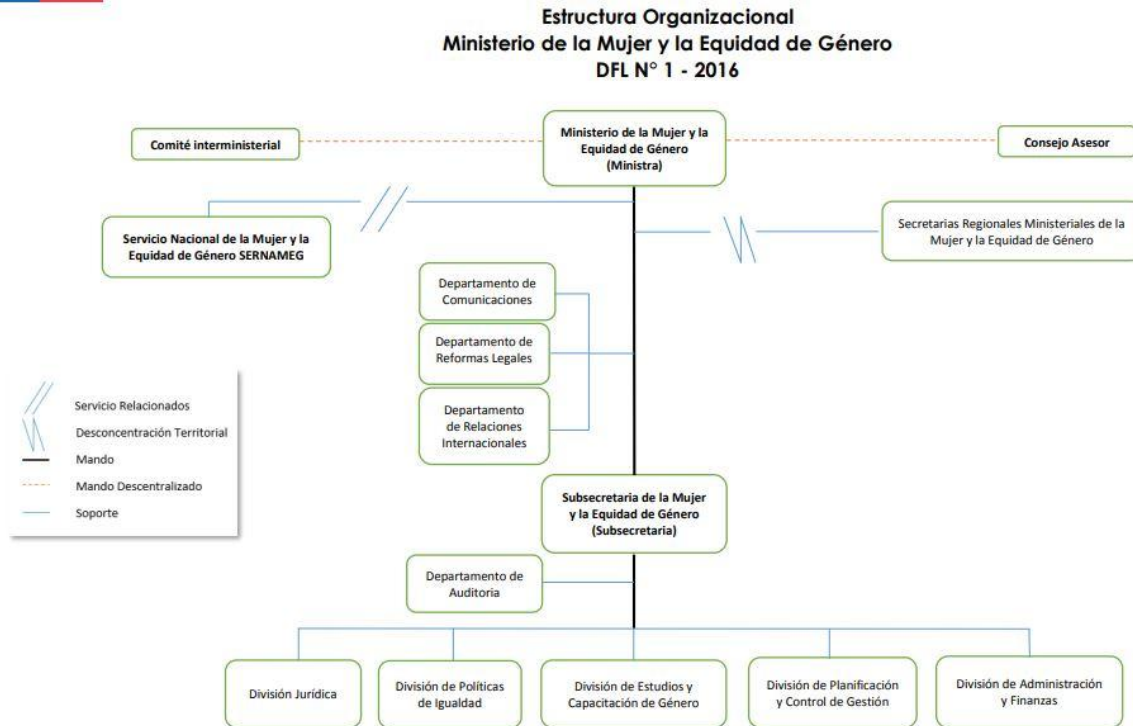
Estructura Organizacional
Ministerio de la Mujer y la Equidad de Género
DFL N° 1 - 2016

Comité interministerial

Ministerio de la Mujer y la Equidad de Género (Ministra)

Consejo Asesor

Servicio Nacional de la Mujer y la Equidad de Género SERNAMEG

Secretarias Regionales Ministeriales de la Mujer y la Equidad de Género

Departamento de Comunicaciones

Departamento de Reformas Legales

Departamento de Relaciones Internacionales

Servicio Relacionados
Desconcentración Territorial
Mando
Mando Descentralizado
Soporte

Subsecretaria de la Mujer y la Equidad de Género (Subsecretaria)

Departamento de Auditoria

División Jurídica

División de Políticas de Igualdad

División de Estudios y Capacitación de Género

División de Planificación y Control de Gestión

División de Administración y Finanzas